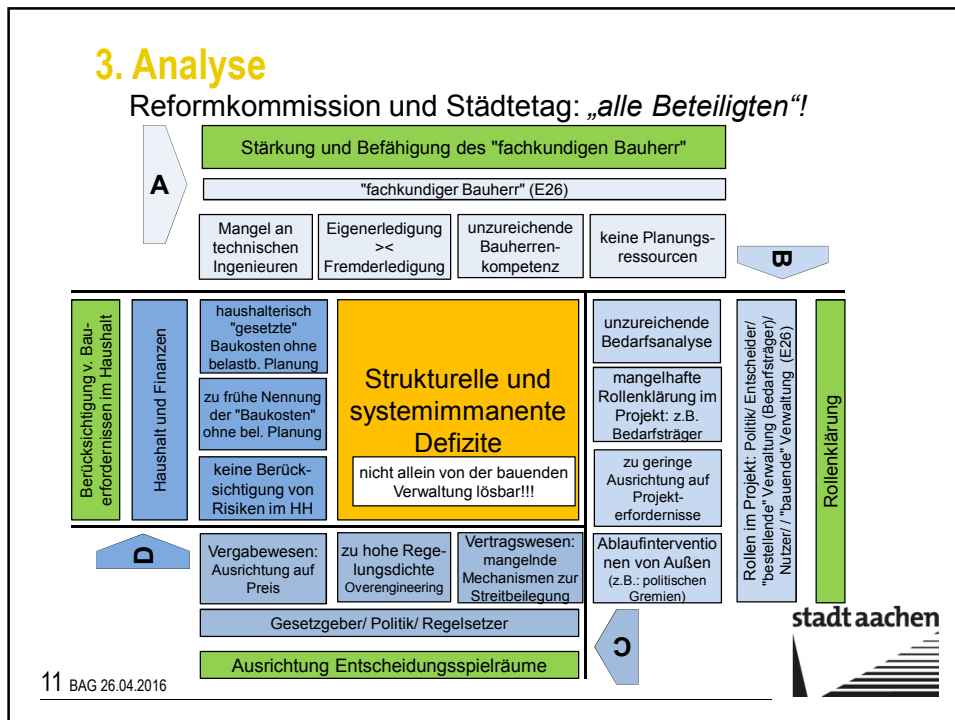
3. Analyse

Reformkommission und Städtetag: „alle Beteiligten"!

Stärkung und Befähigung des "fachkundigen Bauherr"

A

"fachkundiger Bauherr" (E26)

Mangel an technischen Ingenieuren

Eigenerledigung >< Fremderledigung

unzureichende Bauherrenkompetenz

keine Planungsressourcen

B

Berücksichtigung v. Bauerfordernissen im Haushalt

Haushalt und Finanzen

haushalterisch "gesetzte" Baukosten ohne belastb. Planung

zu frühe Nennung der "Baukosten" ohne bel. Planung

keine Berücksichtigung von Risiken im HH

Strukturelle und systemimmanente Defizite

nicht allein von der bauenden Verwaltung lösbar!!!

unzureichende Bedarfsanalyse

mangelhafte Rollenklärung im Projekt: z.B. Bedarfsträger

zu geringe Ausrichtung auf Projekterfordernisse

Rollen im Projekt: Politik/ Entscheider/ "bestellende" Verwaltung (Bedarfsträger)/ Nutzer/ / "bauende" Verwaltung (E26)

Rollenklärung

D

Vergabewesen: Ausrichtung auf Preis

zu hohe Regelungsdichte Overengineering

Vertragswesen: mangelnde Mechanismen zur Streitbeilegung

Ablaufinterventionen von Außen (z.B.: politischen Gremien)

Gesetzgeber/ Politik/ Regelsetzer

C

Ausrichtung Entscheidungsspielräume

stadt aachen

11 BAG 26.04.2016